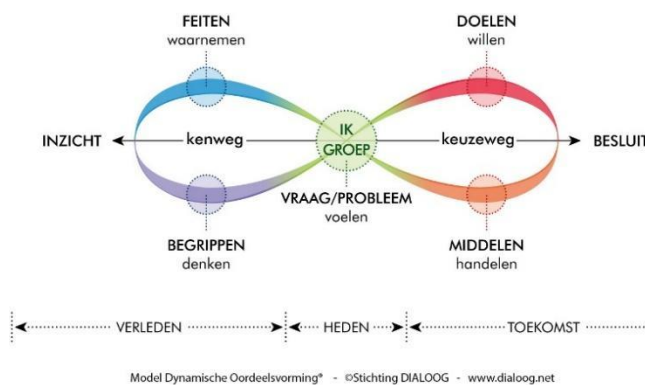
FEITEN
waarnemen

DOELEN
willen

INZICHT

kenweg

IK
GROEP

keuzeweg

BESLUIT

VRAAG/PROBLEEM
voelen

BEGRIPPEN
denken

MIDDELEN
handelen

VERLEDEN

HEDEN

TOEKOMST

Model Dynamische Oordeelsvorming® - ©Stichting DIALOOG - www.dialoog.net